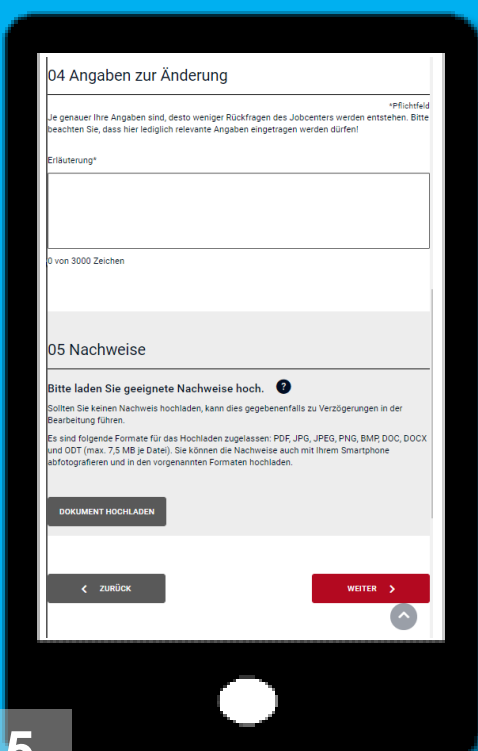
04 Angaben zur Änderung

*Pflichtfeld

Je genauer Ihre Angaben sind, desto weniger Rückfragen des Jobcenters werden entstehen. Bitte beachten Sie, dass hier lediglich relevante Angaben eingetragen werden dürfen!

Erläuterung*

0 von 3000 Zeichen

05 Nachweise

Bitte laden Sie geeignete Nachweise hoch. ?

Sollten Sie keinen Nachweis hochladen, kann dies gegebenenfalls zu Verzögerungen in der Bearbeitung führen.

Es sind folgende Formate für das Hochladen zugelassen: PDF, JPG, JPEG, PNG, BMP, DOC, DOCX und ODT (max. 7,5 MB je Datei). Sie können die Nachweise auch mit Ihrem Smartphone abfotografieren und in den vorgenannten Formaten hochladen.

DOKUMENT HOCHLADEN

< ZURÜCK

WEITER >

5